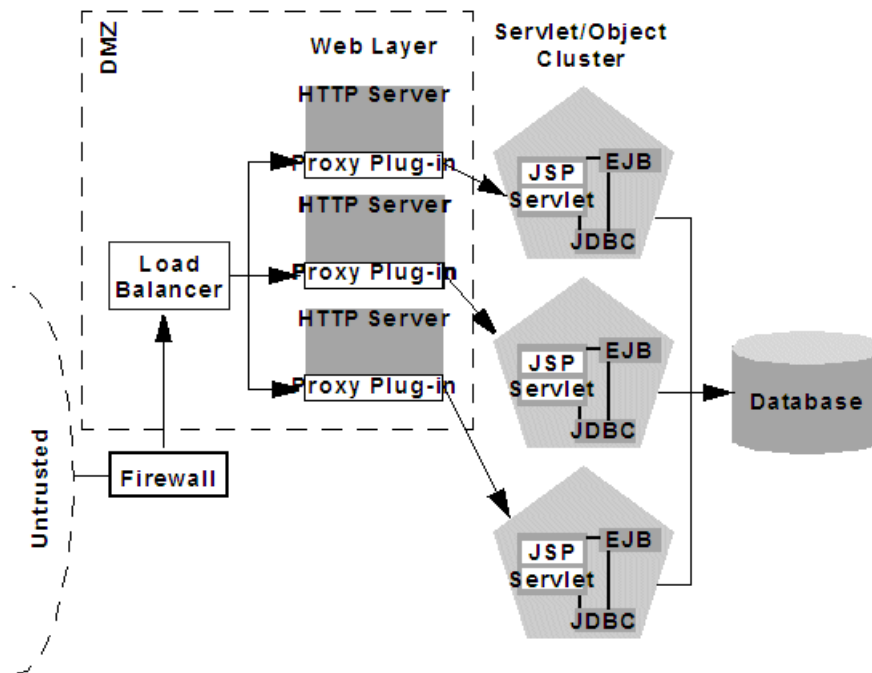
DMZ

Web Layer

Servlet/Object Cluster

HTTP Server

Proxy Plug-in

HTTP Server

Proxy Plug-in

HTTP Server

Proxy Plug-in

Load Balancer

JSP

Servlet

EJB

JDBC

JSP

Servlet

EJB

JDBC

JSP

Servlet

EJB

JDBC

Database

Firewall

Untrusted